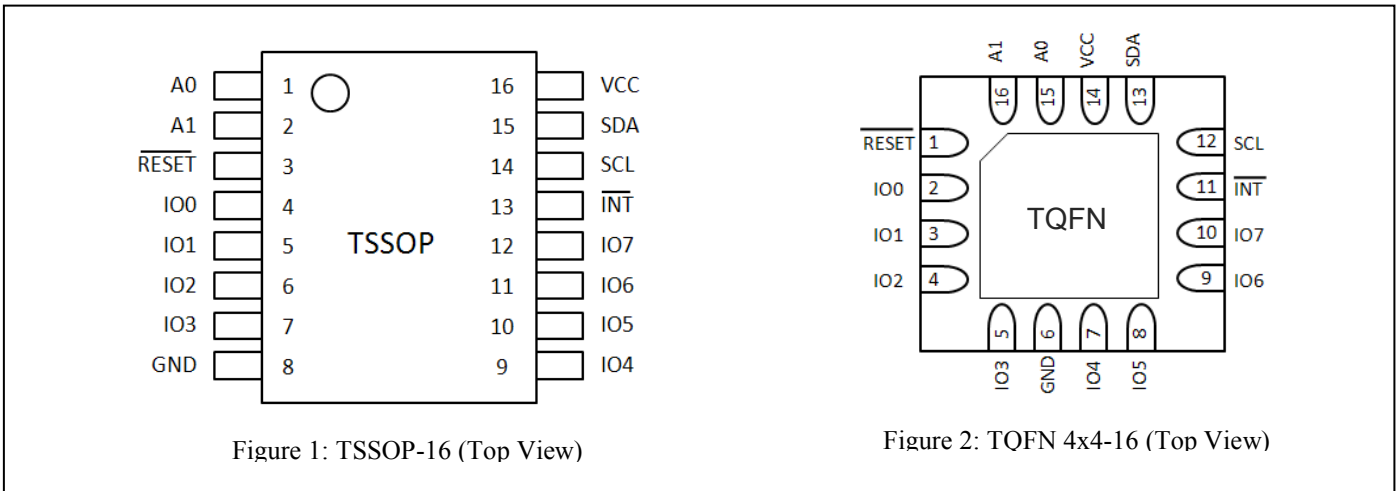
A0 1
A1 2
$\overline{RESET}$ 3
IO0 4
IO1 5
IO2 6
IO3 7
GND 8

TSSOP

16 VCC
15 SDA
14 SCL
13 $\overline{INT}$
12 IO7
11 IO6
10 IO5
9 IO4

Figure 1: TSSOP-16 (Top View)

A1 A0 VCC SDA
16 15 14 13

$\overline{RESET}$ 1
IO0 2
IO1 3
IO2 4

TQFN

12 SCL
11 $\overline{INT}$
10 IO7
9 IO6

5 6 7 8
IO3 GND IO4 IO5

Figure 2: TQFN 4x4-16 (Top View)